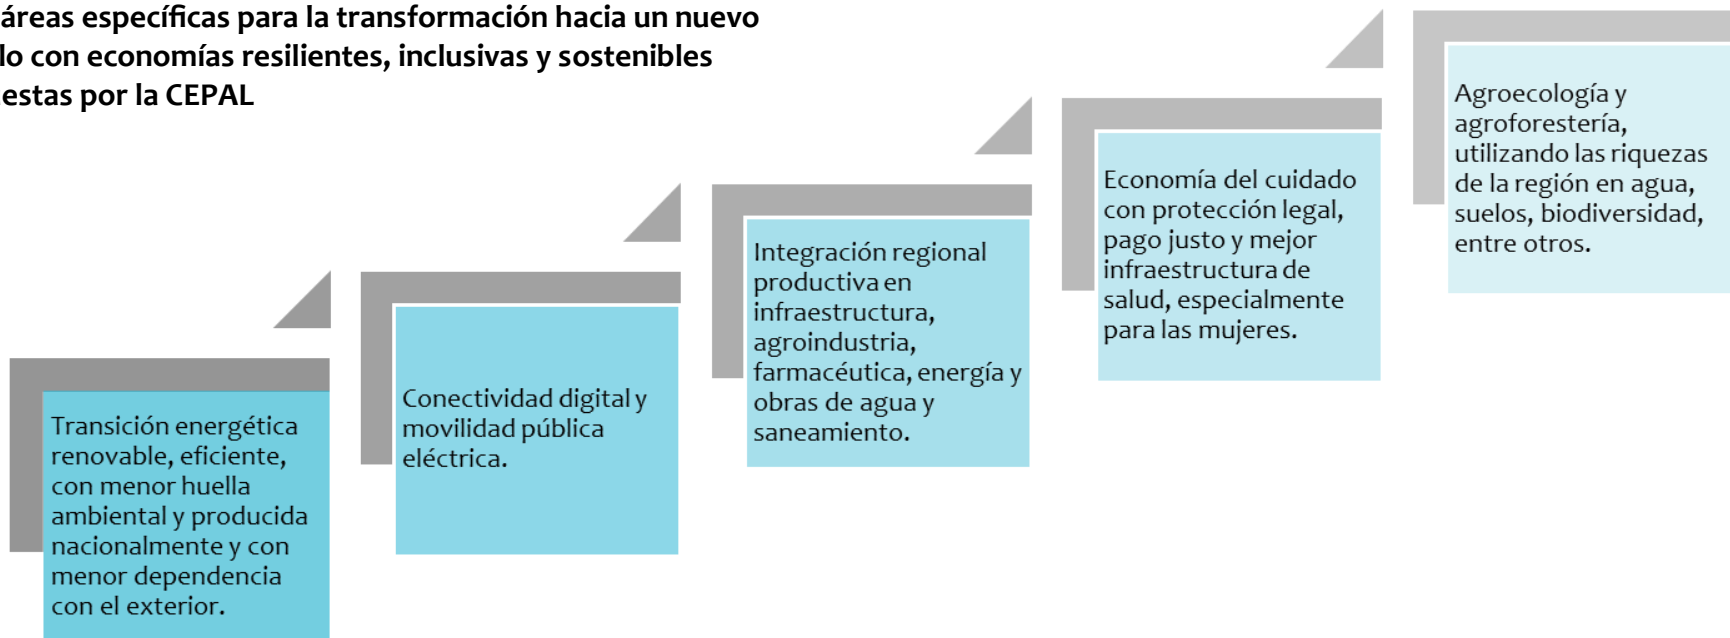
áreas específicas para la transformación hacia un nuevo lo con economías resilientes, inclusivas y sostenibles estas por la CEPAL

Transición energética renovable, eficiente, con menor huella ambiental y producida nacionalmente y con menor dependencia con el exterior.

Conectividad digital y movilidad pública eléctrica.

Integración regional productiva en infraestructura, agroindustria, farmacéutica, energía y obras de agua y saneamiento.

Economía del cuidado con protección legal, pago justo y mejor infraestructura de salud, especialmente para las mujeres.

Agroecología y agroforestería, utilizando las riquezas de la región en agua, suelos, biodiversidad, entre otros.